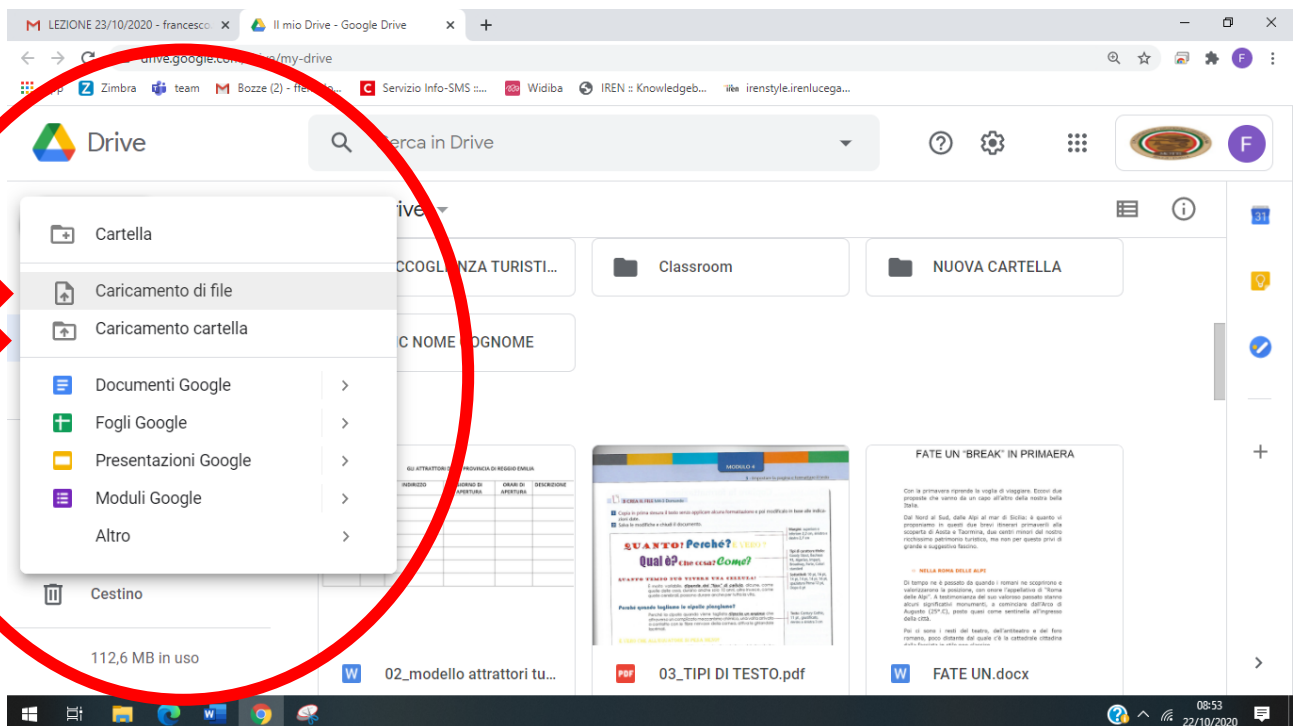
LEZIONE 23/10/2020 - francesco

Il mio Drive - Google Drive

drive.google.com/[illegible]/my-drive

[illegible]pp Zimbra team Bozze (2) - ff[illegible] Servizio Info-SMS :... Widiba IREN :: Knowledgeb... irenstyle.irenlucega...

Drive

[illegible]erca in Drive

F

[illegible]rive

Cartella

Caricamento di file

Caricamento cartella

Documenti Google

Fogli Google

Presentazioni Google

Moduli Google

Altro

Cestino

112,6 MB in uso

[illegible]CCOGL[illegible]NZA TURISTI...

Classroom

NUOVA CARTELLA

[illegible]C NOME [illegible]OGNOME

GLI ATTRATTORI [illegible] PROVINCIA DI REGGIO EMILIA

INDIRIZZO | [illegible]IORNO DI APERTURA | ORARI DI APERTURA | DESCRIZIONE

QUANTO? Perché? Quale? Che cosa? Come?

FATE UN "BREAK" IN PRIMAERA

02_modello attrattori tu...

03_TIPI DI TESTO.pdf

FATE UN.docx

08:53
22/10/2020